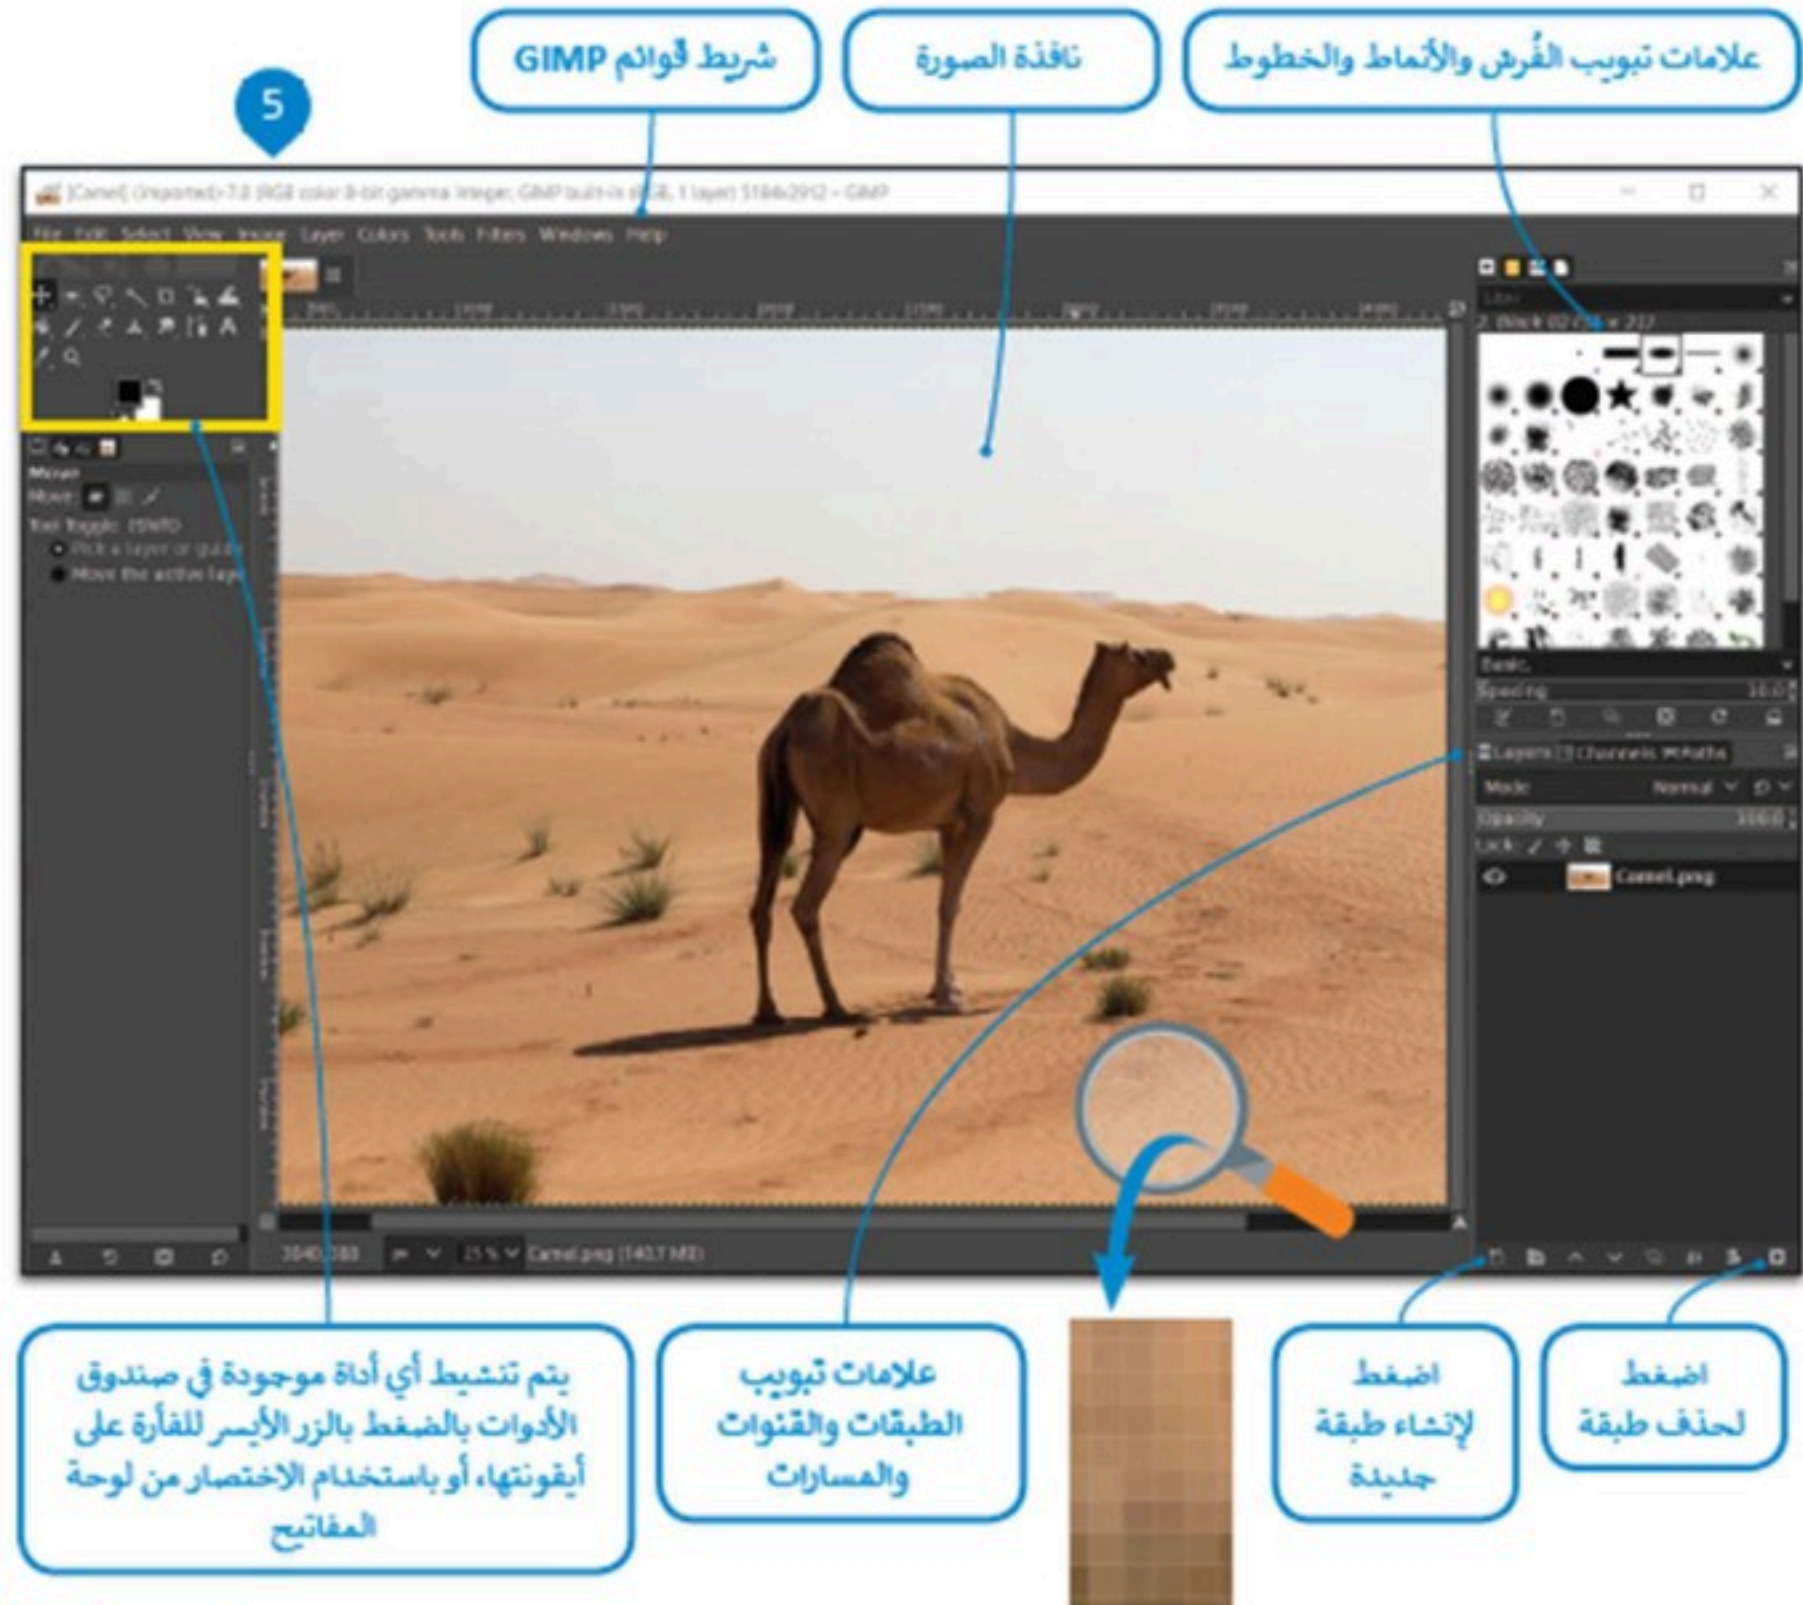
شريط قوائم GIMP

نافذة الصورة

علامات تبويب الفُرش والأنماط والخطوط

5

[Camel] (imported)-7.0 (RGB color 8-bit gamma integer, GIMP built-in sRGB, 1 layer) 5184x2912 – GIMP

File Edit Select View Image Layer Colors Tools Filters Windows Help

Move

Tool Toggle (Shift)

Pick a layer or guide

Move the active layer

Basic,

Spacing

Layers Channels Paths

Mode Normal

Opacity

Lock

Camel.png

Camel.png (140.7 MB)

يتم تنشيط أي أداة موجودة في صندوق الأدوات بالضغط بالزر الأيسر للفأرة على أيقونتها، أو باستخدام الاختصار من لوحة المفاتيح

علامات تبويب الطبقات والقنوات والمسارات

اضغط لإنشاء طبقة جديدة

اضغط لحذف طبقة